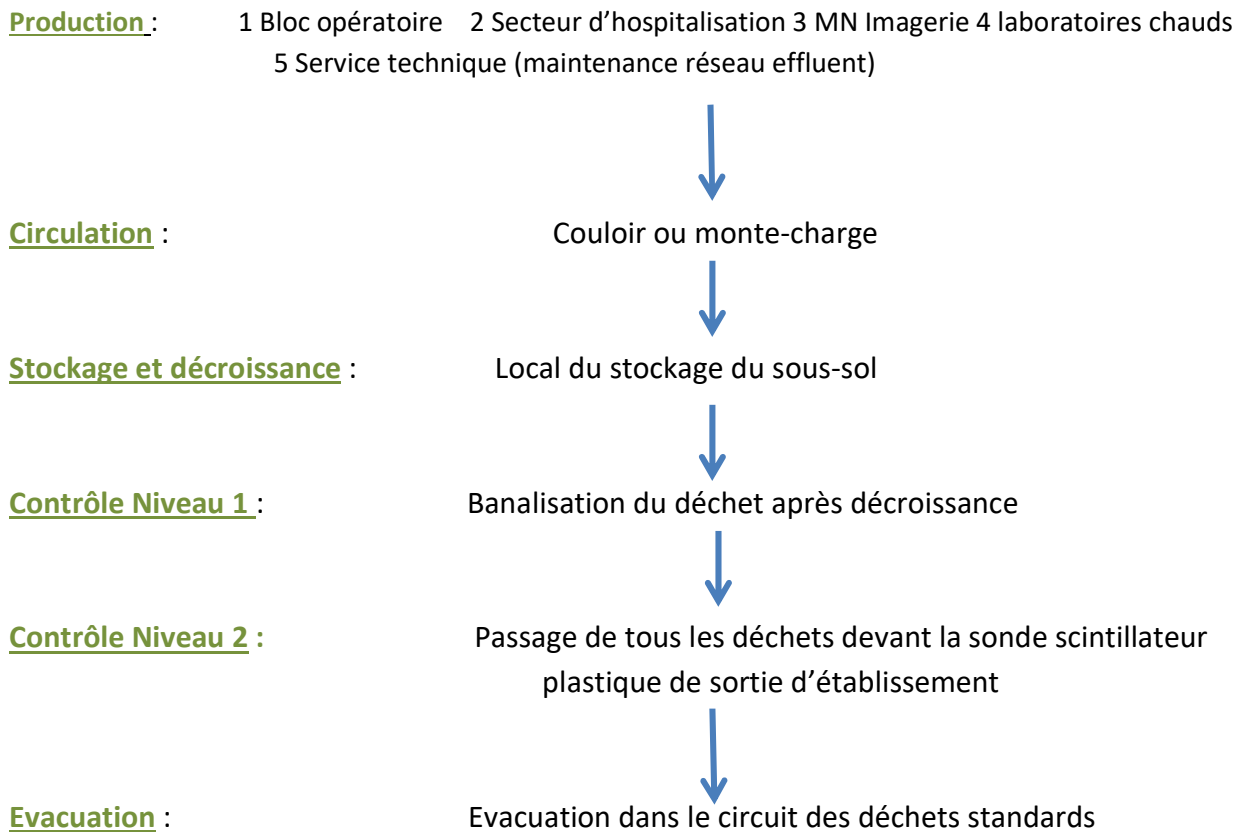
Production : 1 Bloc opératoire 2 Secteur d'hospitalisation 3 MN Imagerie 4 laboratoires chauds 5 Service technique (maintenance réseau effluent)

Circulation : Couloir ou monte-charge

Stockage et décroissance : Local du stockage du sous-sol

Contrôle Niveau 1 : Banalisation du déchet après décroissance

Contrôle Niveau 2 : Passage de tous les déchets devant la sonde scintillateur plastique de sortie d'établissement

Evacuation : Evacuation dans le circuit des déchets standards